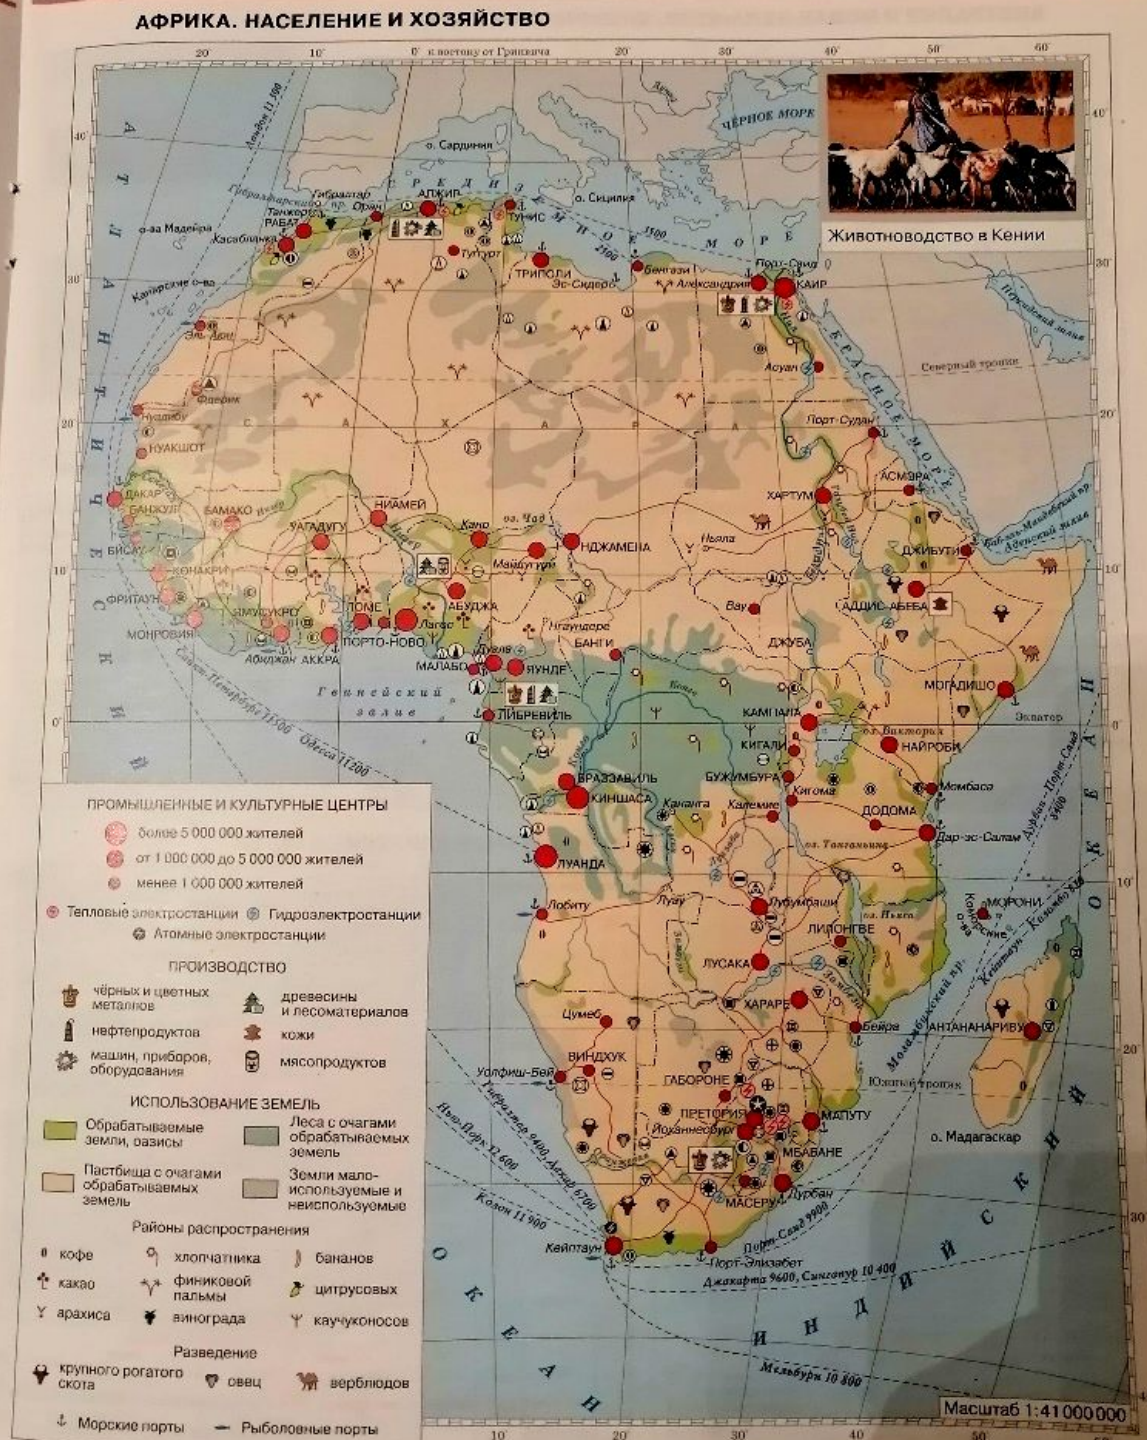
АФРИКА. НАСЕЛЕНИЕ И ХОЗЯЙСТВО

20 10 0 к востоку от Гринвича 20 30 40 50 60

Животноводство в Кении

ЧЁРНОЕ МОРЕ
о. Сардиния
о. Сицилия
СРЕДИЗЕМНОЕ МОРЕ
АЛЖИР
ТУНИС
Гибралтар
Оран
Танжер
РАБАТ
Касабланка
о-ва Мадейра
Канарские о-ва
Тугурт
ТРИПОЛИ
Эс-Сидер
Бенгази
Александрия
Порт-Саид
КАИР
Эль-Аюн
Фдерик
НУАКШОТ
Асуан
Северный тропик
Порт-Судан
КРАСНОЕ МОРЕ
АСМЭРА
ХАРТУМ
ДАКАР
БАНЖУЛ
БАМАКО
НИАМЕЙ
УАГАДУГУ
Кано
оз. Чад
Майдугури
НДЖАМЕНА
Ньяла
ДЖИБУТИ
БИСАУ
КОНАКРИ
ФРИТАУН
ЯМУСУКРО
МОНРОВИЯ
Абиджан
АККРА
ЛОМЕ
ПОРТО-НОВО
Лагос
АБУДЖА
Нгаундере
БАНГИ
Вау
АДДИС-АБЕБА
ДЖУБА
МОГАДИШО
МАЛАБО
Дуала
ЯУНДЕ
Гвинейский залив
ЛИБРЕВИЛЬ
КАМПАЛА
оз. Виктория
НАЙРОБИ
КИГАЛИ
Экватор
БРАЗЗАВИЛЬ
КИНШАСА
БУЖУМБУРА
Кигома
Момбаса
Кананга
Калемие
ДОДОМА
Дар-эс-Салам
оз. Танганьика
ЛУАНДА
Лобиту
Лубумбаши
МОРОНИ
Коморские о-ва
ЛИЛОНГВЕ
оз. Ньяса
ЛУСАКА
ХАРАРЕ
Цумеб
Бейра
АНТАНАНАРИВУ
ВИНДХУК
Уолфиш-Бей
ГАБОРОНЕ
Южный тропик
ПРЕТОРИЯ
Йоханнесбург
МАПУТУ
МБАБАНЕ
о. Мадагаскар
МАСЕРУ
Дурбан
Кейптаун
Порт-Элизабет
Мозамбикский пр.
Баб-эль-Мандебский пр.
Аденский залив
Персидский залив
Лондон 11 500
Санкт-Петербург 11 500
Одесса 11 200
Нью-Йорк 12 600
Гибралтар 9400
Аден 6700
Лондон 11 900
Джакарта 9600, Сингапур 10 400
Порт-Саид 9900
Мельбурн 10 800
Кейптаун-Коломбо 8900
Дурбан-Порт-Саид 9400
АТЛАНТИЧЕСКИЙ ОКЕАН
ИНДИЙСКИЙ ОКЕАН

ПРОМЫШЛЕННЫЕ И КУЛЬТУРНЫЕ ЦЕНТРЫ
более 5 000 000 жителей
от 1 000 000 до 5 000 000 жителей
менее 1 000 000 жителей
Тепловые электростанции
Гидроэлектростанции
Атомные электростанции

ПРОИЗВОДСТВО
чёрных и цветных металлов
древесины и лесоматериалов
нефтепродуктов
кожи
машин, приборов, оборудования
мясопродуктов

ИСПОЛЬЗОВАНИЕ ЗЕМЕЛЬ
Обрабатываемые земли, оазисы
Леса с очагами обрабатываемых земель
Пастбища с очагами обрабатываемых земель
Земли малоиспользуемые и неиспользуемые

Районы распространения
кофе
хлопчатника
бананов
какао
финиковой пальмы
цитрусовых
арахиса
винограда
каучуконосов

Разведение
крупного рогатого скота
овец
верблюдов

Морские порты
Рыболовные порты

Масштаб 1:41 000 000